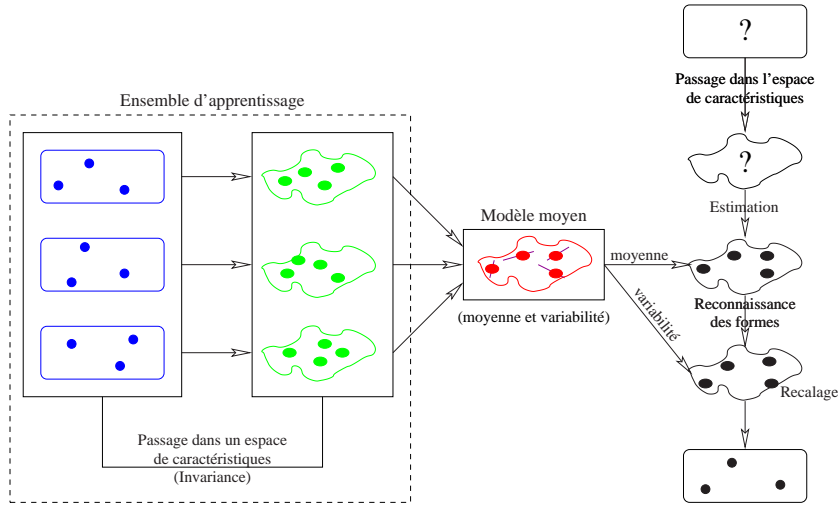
?

Passage dans l'espace de caractéristiques

Ensemble d'apprentissage

?

Estimation

Modèle moyen

moyenne

variabilité

Reconnaissance des formes

(moyenne et variabilité)

Recalage

Passage dans un espace de caractéristiques (Invariance)